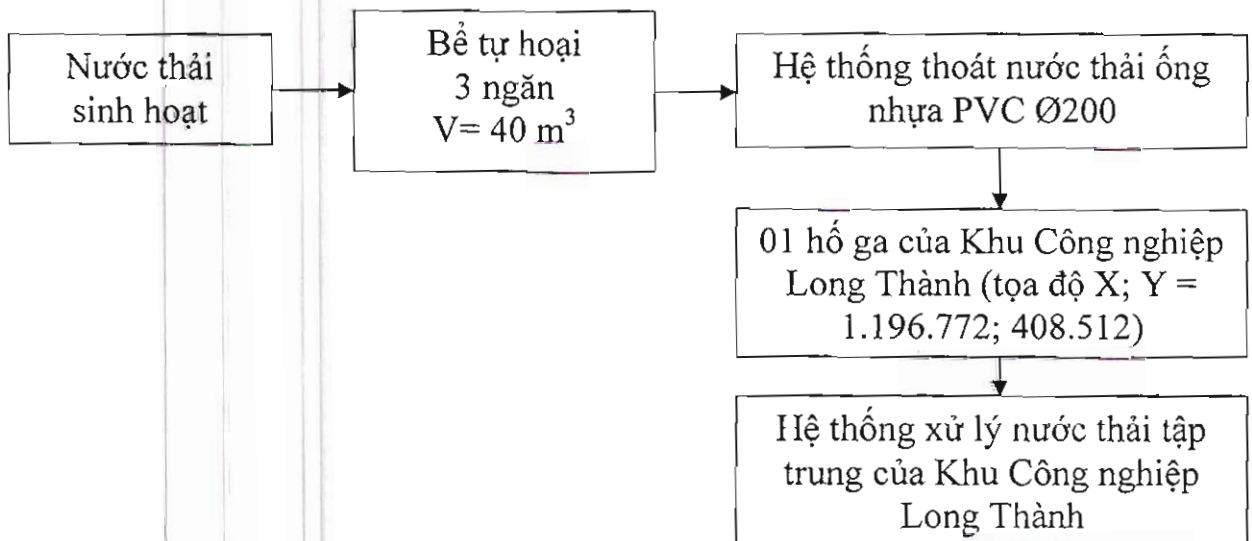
Nước thải sinh hoạt

Bể tự hoại 3 ngăn $V = 40\ m^3$

Hệ thống thoát nước thải ống nhựa PVC Ø200

01 hố ga của Khu Công nghiệp Long Thành (tọa độ X; Y = 1.196.772; 408.512)

Hệ thống xử lý nước thải tập trung của Khu Công nghiệp Long Thành